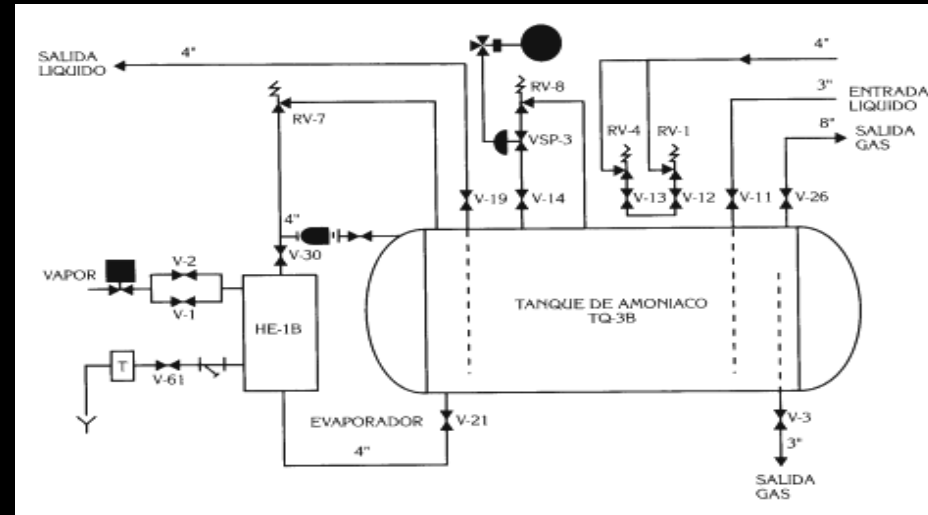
SALIDA LIQUIDO
4"
RV-8
4"
RV-7
VSP-3
RV-4
RV-1
3"
ENTRADA LIQUIDO
8"
SALIDA GAS
V-19
V-14
V-13
V-12
V-11
V-26
4"
V-30
VAPOR
V-2
V-1
HE-1B
TANQUE DE AMONIACO
TQ-3B
T
V-61
EVAPORADOR
V-21
V-3
3"
4"
SALIDA GAS